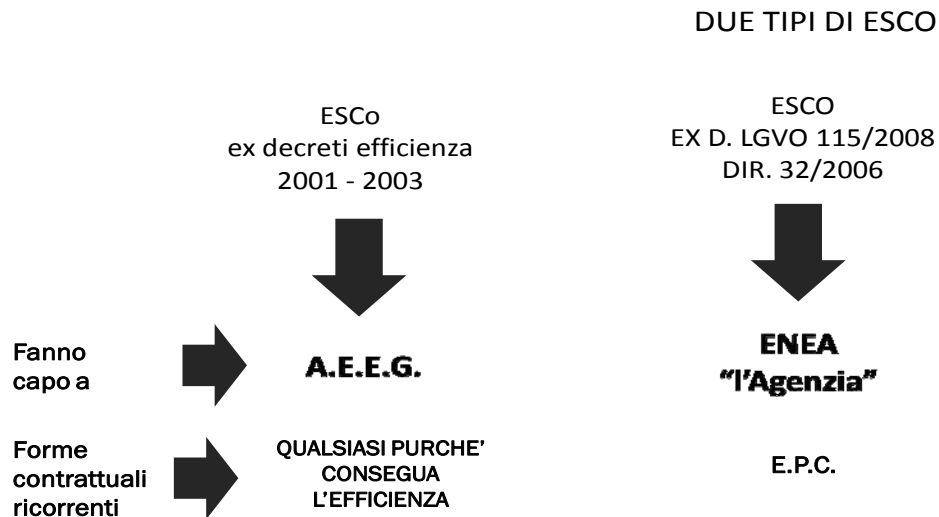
DUE TIPI DI ESCO

ESCo
ex decreti efficienza
2001 - 2003

ESCO
EX D. LGVO 115/2008
DIR. 32/2006

Fanno capo a

A.E.E.G.

ENEA
"l'Agenzia"

Forme contrattuali ricorrenti

QUALSIASI PURCHE' CONSEGUA L'EFFICIENZA

E.P.C.